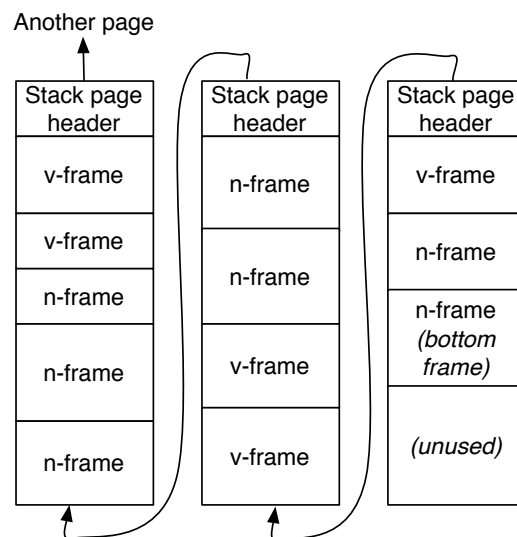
Another page

Stack page header

v-frame

v-frame

n-frame

n-frame

n-frame

Stack page header

n-frame

n-frame

v-frame

v-frame

Stack page header

v-frame

n-frame

n-frame (bottom frame)

(unused)